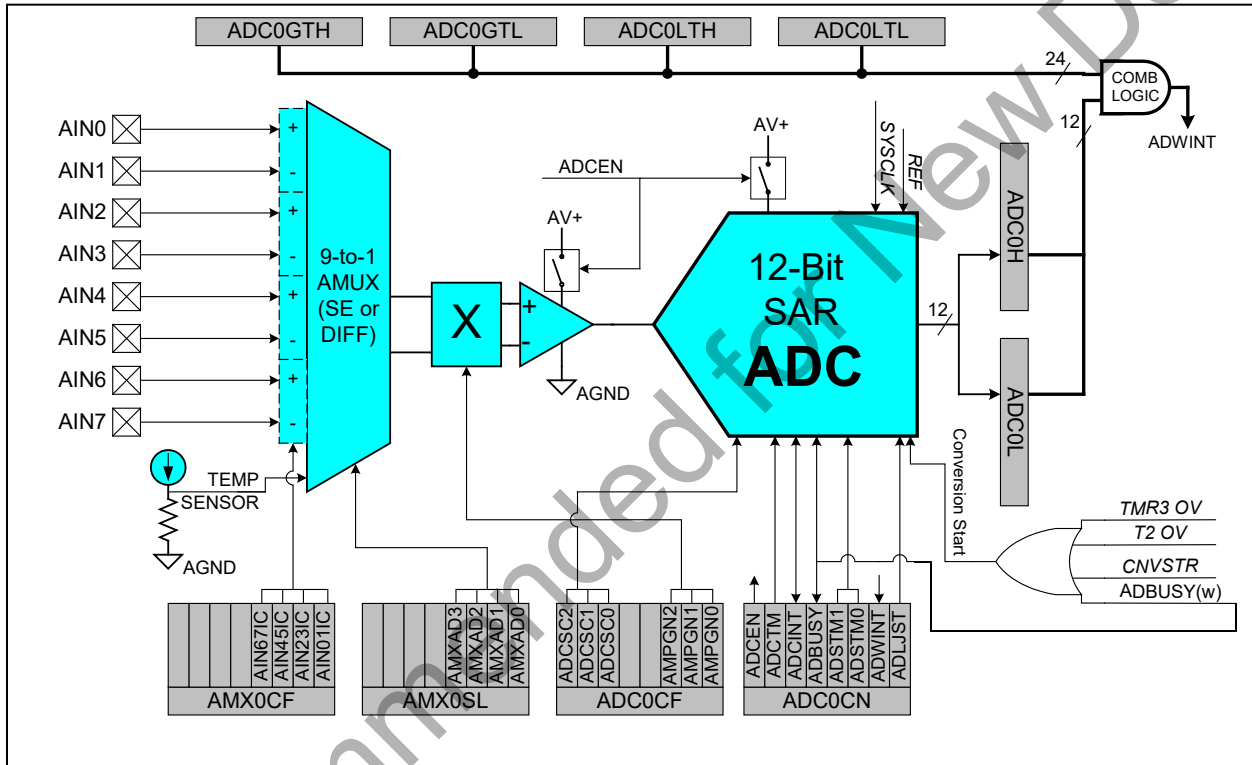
ADC0GTH
ADC0GTL
ADC0LTH
ADC0LTL
24
COMB LOGIC
ADWINT
12
AIN0
AIN1
AIN2
AIN3
AIN4
AIN5
AIN6
AIN7
+
-
+
-
+
-
+
-
9-to-1 AMUX (SE or DIFF)
X
ADCEN
AV+
AV+
+
-
AGND
SYSCLK
REF
12-Bit SAR ADC
12
ADC0H
ADC0L
TEMP SENSOR
AGND
Conversion Start
TMR3 OV
T2 OV
CNVSTR
ADBUSY(w)
AIN67IC
AIN45IC
AIN23IC
AIN01IC
AMX0CF
AMXAD3
AMXAD2
AMXAD1
AMXAD0
AMX0SL
ADCSC2
ADCSC1
ADCSC0
AMPGN2
AMPGN1
AMPGN0
ADC0CF
ADCEN
ADCTM
ADCINT
ADBUSY
ADSTM1
ADSTM0
ADWINT
ADLJST
ADC0CN
Not Recommended for New Designs